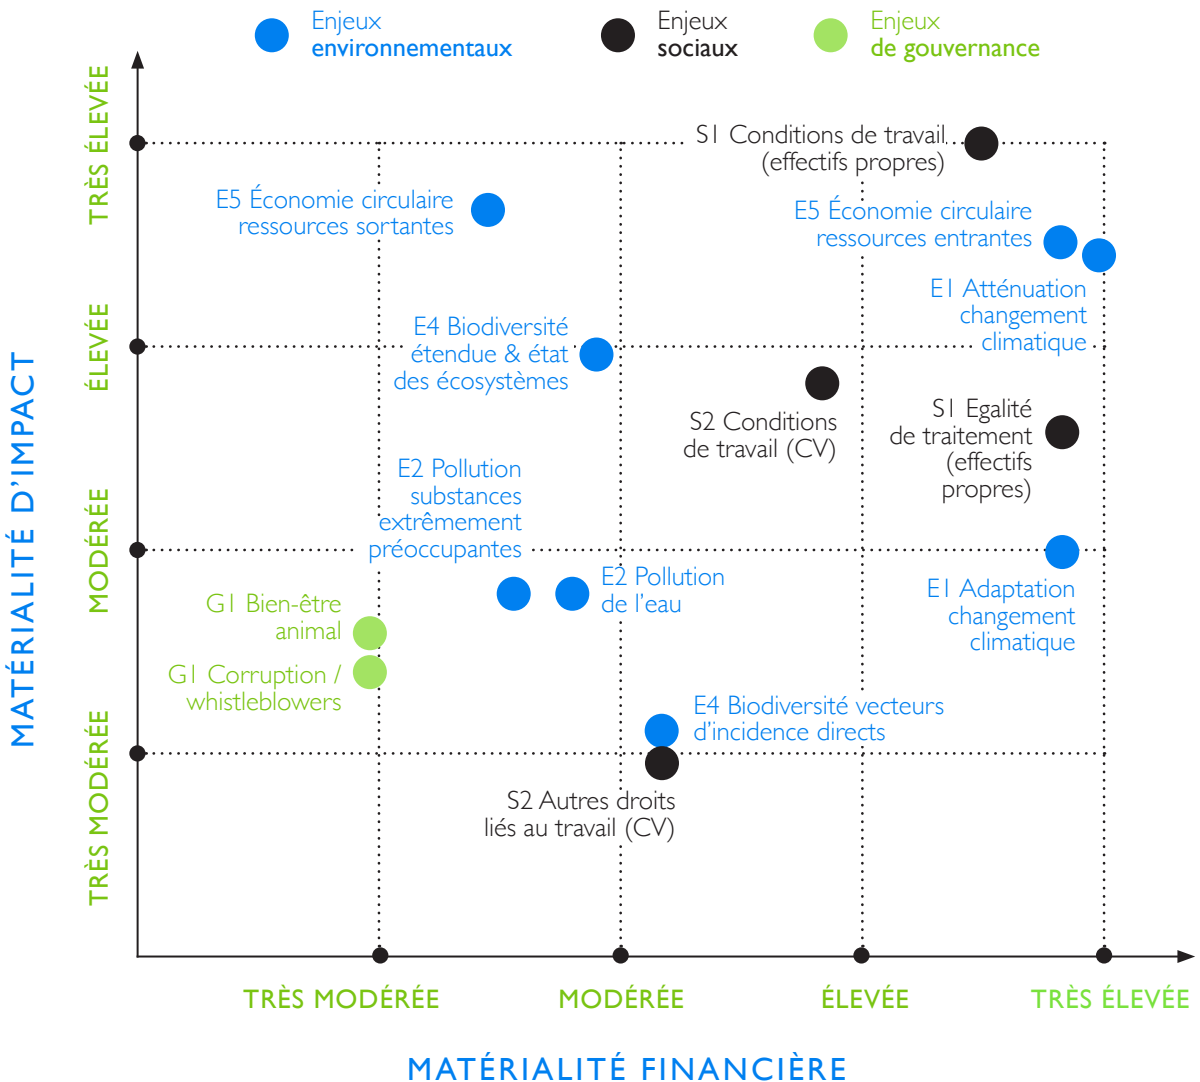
Enjeux environnementaux

Enjeux sociaux

Enjeux de gouvernance

MATÉRIALITÉ D'IMPACT

TRÈS ÉLEVÉE

ÉLEVÉE

MODÉRÉE

TRÈS MODÉRÉE

S1 Conditions de travail (effectifs propres)

E5 Économie circulaire ressources sortantes

E5 Économie circulaire ressources entrantes

E1 Atténuation changement climatique

E4 Biodiversité étendue & état des écosystèmes

S2 Conditions de travail (CV)

S1 Egalité de traitement (effectifs propres)

E2 Pollution substances extrêmement préoccupantes

E2 Pollution de l'eau

E1 Adaptation changement climatique

G1 Bien-être animal

G1 Corruption / whistleblowers

E4 Biodiversité vecteurs d'incidence directs

S2 Autres droits liés au travail (CV)

TRÈS MODÉRÉE

MODÉRÉE

ÉLEVÉE

TRÈS ÉLEVÉE

MATÉRIALITÉ FINANCIÈRE